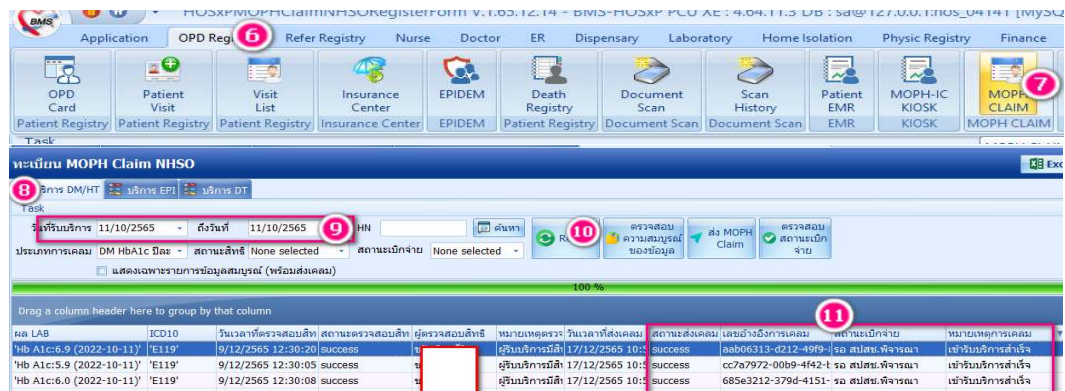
BMS HOSxPMOPHClaimNHSORegisterForm V.1.65.12.14 - BMS-HOSxP PCU XE : 4.64.11.3 DB : sa@127.0.0.1:hos_04141 [MySQ

Application OPD Regi 6 Refer Registry Nurse Doctor ER Dispensary Laboratory Home Isolation Physic Registry Finance

OPD Card
Patient Registry

Patient Visit
Patient Registry

Visit List
Patient Registry

Insurance Center
Insurance Center

EPIDEM
EPIDEM

Death Registry
Patient Registry

Document Scan
Document Scan

Scan History
Document Scan

Patient EMR
EMR

MOPH-IC KIOSK
KIOSK

MOPH CLAIM 7
MOPH CLAIM

Task

ทะเบียน MOPH Claim NHSO

Exc

8 บริการ DM/HT บริการ EPI บริการ DT

Task

วันที่รับบริการ 11/10/2565 ถึงวันที่ 11/10/2565 9 HN ค้นหา

ประเภทการเคลม DM HbA1c ปีละ สถานะสิทธิ None selected สถานะเบิกจ่าย None selected

แสดงเฉพาะรายการข้อมูลสมบูรณ์ (พร้อมส่งเคลม)

R 10 ตรวจสอบความสมบูรณ์ของข้อมูล ส่ง MOPH Claim ตรวจสอบสถานะเบิกจ่าย

100 %

Drag a column header here to group by that column

11

| ผล LAB | ICD10 | วันเวลาที่ตรวจสอบสิท | สถานะตรวจสอบสิท | ผู้ตรวจสอบสิทธิ | หมายเหตุตรวจ | วันเวลาที่ส่งเคลม | สถานะส่งเคลม | เลขอ้างอิงการเคลม | สถานะเบิกจ่าย | หมายเหตุการเคลม |
|---|---|---|---|---|---|---|---|---|---|---|
| 'Hb A1c:6.9 (2022-10-11)' | 'E119' | 9/12/2565 12:30:20 | success | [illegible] | ผู้รับบริการมีสิ | 17/12/2565 10:5 | success | aab06313-d212-49f9-l | รอ สปสช.พิจารณา | เข้ารับบริการสำเร็จ |
| 'Hb A1c:5.9 (2022-10-11)' | 'E119' | 9/12/2565 12:30:05 | success | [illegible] | ผู้รับบริการมีสิ | 17/12/2565 10:5 | success | cc7a7972-00b9-4f42-l | รอ สปสช.พิจารณา | เข้ารับบริการสำเร็จ |
| 'Hb A1c:6.0 (2022-10-11)' | 'E119' | 9/12/2565 12:30:08 | success | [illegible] | ผู้รับบริการมีสิ | 17/12/2565 10:5 | success | 685e3212-379d-4151- | รอ สปสช.พิจารณา | เข้ารับบริการสำเร็จ |